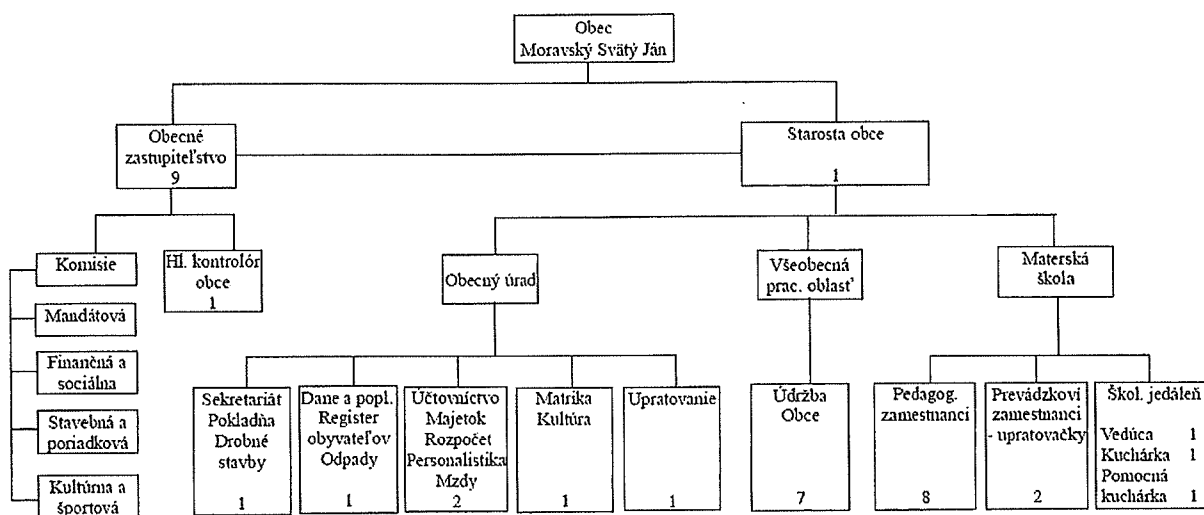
Obec
Moravský Svätý Ján

Obecné zastupiteľstvo
9

Starosta obce
1

Komisie

Mandátová

Finančná a sociálna

Stavebná a poriadková

Kultúrna a športová

Hl. kontrolór obce
1

Obecný úrad

Všeobecná prac. oblasť

Materská škola

Sekretariát
Pokladňa
Drobné stavby
1

Dane a popl.
Register obyvateľov
Odpady
1

Účtovníctvo
Majetok
Rozpočet
Personalistika
Mzdy
2

Matrika
Kultúra
1

Upratovanie
1

Údržba Obce
7

Pedagog. zamestnanci
8

Prevádzkoví zamestnanci - upratovačky
2

Škol. jedáleň
Vedúca 1
Kuchárka 1
Pomocná kuchárka 1